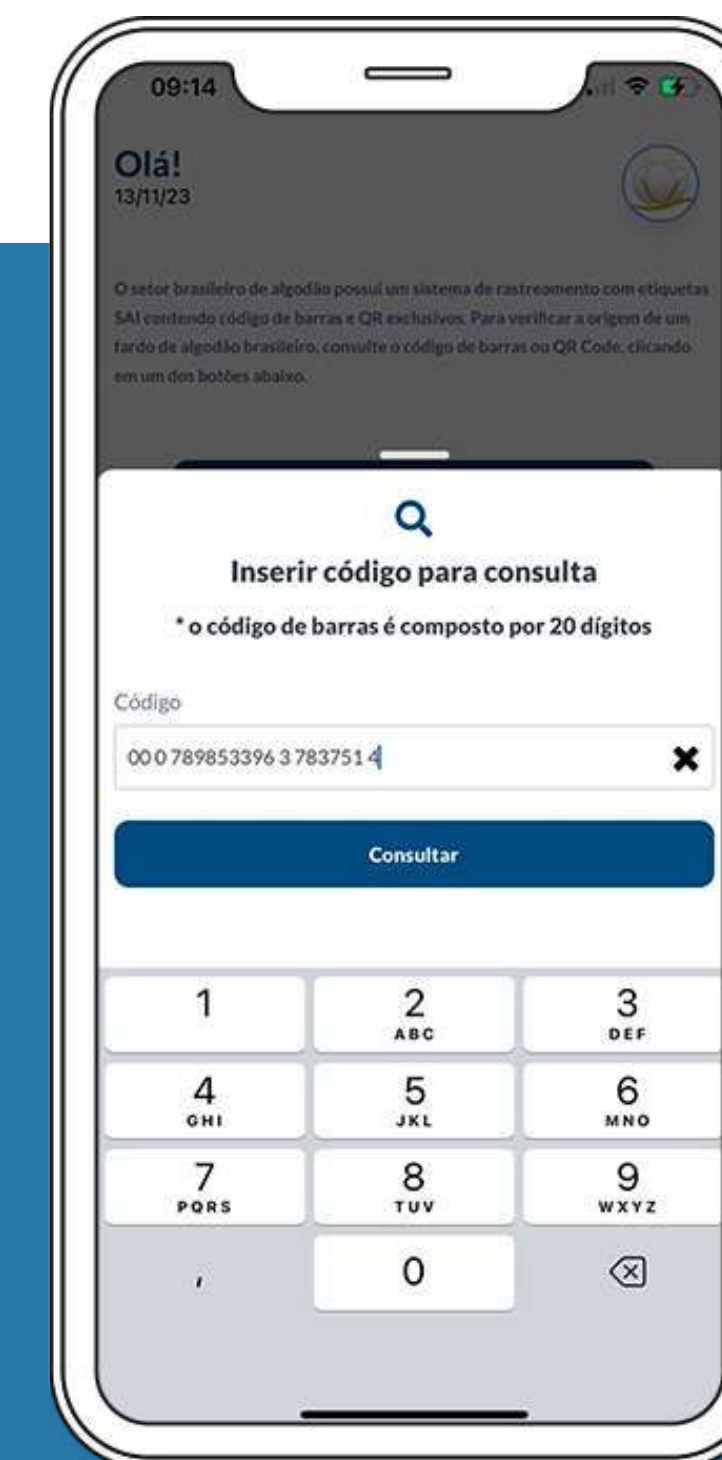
09:14

Olá!
13/11/23

O setor brasileiro de algodão possui um sistema de rastreamento com etiquetas SAI contendo código de barras e QR exclusivos. Para verificar a origem de um fardo de algodão brasileiro, consulte o código de barras ou QR Code, clicando em um dos botões abaixo.

Inserir código para consulta

* o código de barras é composto por 20 dígitos

Código

00 0 789853396 3 783751 4

Consultar

1
2 ABC
3 DEF
4 GHI
5 JKL
6 MNO
7 PQRS
8 TUV
9 WXYZ
,
0